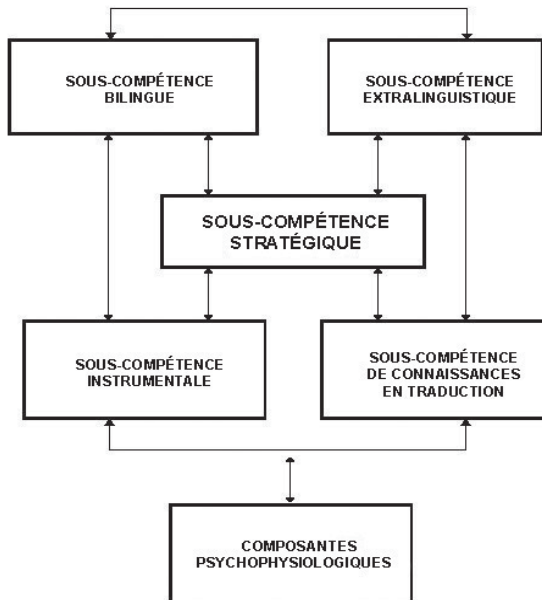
SOUS-COMPÉTENCE BILINGUE

SOUS-COMPÉTENCE EXTRALINGUISTIQUE

SOUS-COMPÉTENCE STRATÉGIQUE

SOUS-COMPÉTENCE INSTRUMENTALE

SOUS-COMPÉTENCE DE CONNAISSANCES EN TRADUCTION

COMPOSANTES PSYCHOPHYSIOLOGIQUES